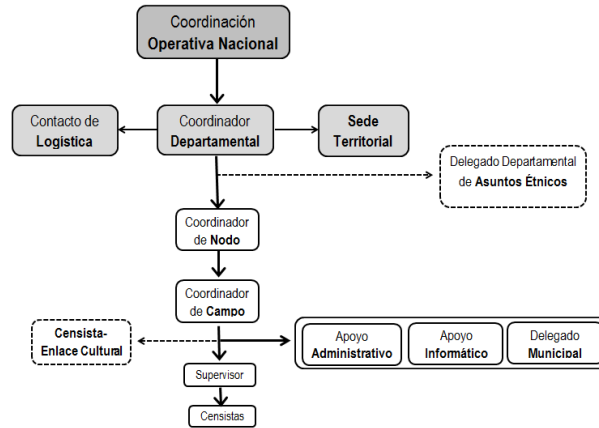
Coordinación Operativa Nacional

Contacto de Logística

Coordinador Departamental

Sede Territorial

Delegado Departamental de Asuntos Étnicos

Coordinador de Nodo

Coordinador de Campo

Censista-Enlace Cultural

Apoyo Administrativo

Apoyo Informático

Delegado Municipal

Supervisor

Censistas